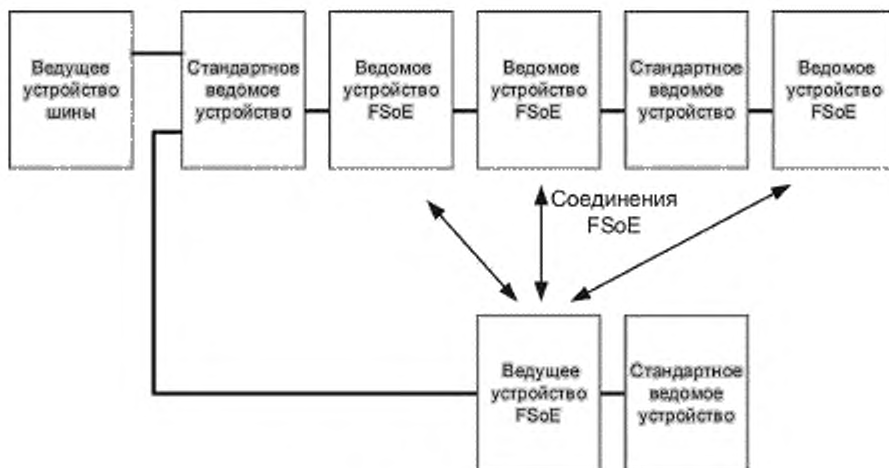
Ведущее устройство шины

Стандартное ведомое устройство

Ведомое устройство FSoE

Ведомое устройство FSoE

Стандартное ведомое устройство

Ведомое устройство FSoE

Соединения FSoE

Ведущее устройство FSoE

Стандартное ведомое устройство